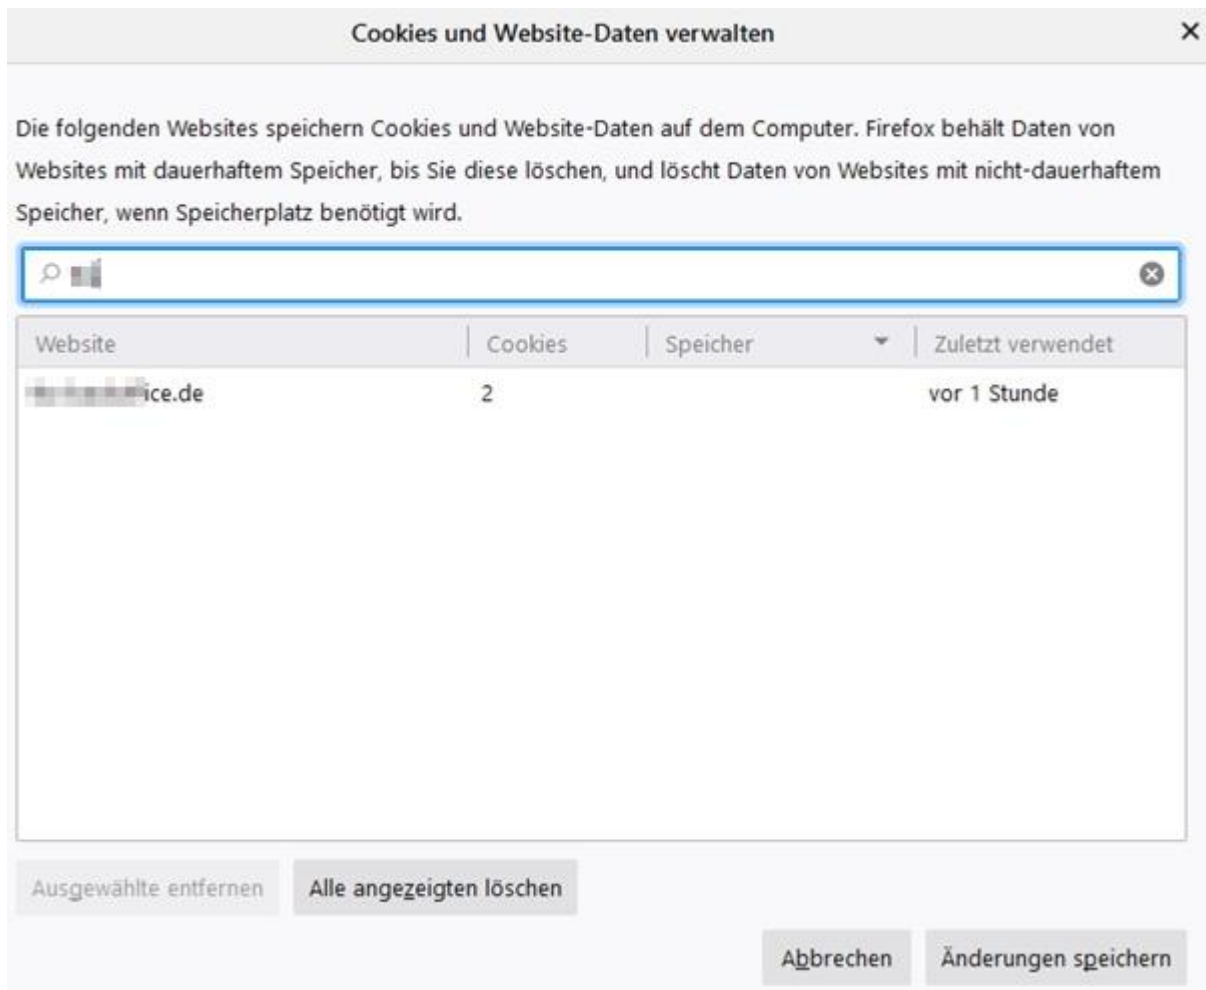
Cookies und Website-Daten verwalten

×

Die folgenden Websites speichern Cookies und Website-Daten auf dem Computer. Firefox behält Daten von Websites mit dauerhaftem Speicher, bis Sie diese löschen, und löscht Daten von Websites mit nicht-dauerhaftem Speicher, wenn Speicherplatz benötigt wird.

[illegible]

| Website | Cookies | Speicher | Zuletzt verwendet |
|---|---|---|---|
| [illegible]ice.de | 2 | | vor 1 Stunde |

Ausgewählte entfernen

Alle angezeigten löschen

Abbrechen

Änderungen speichern